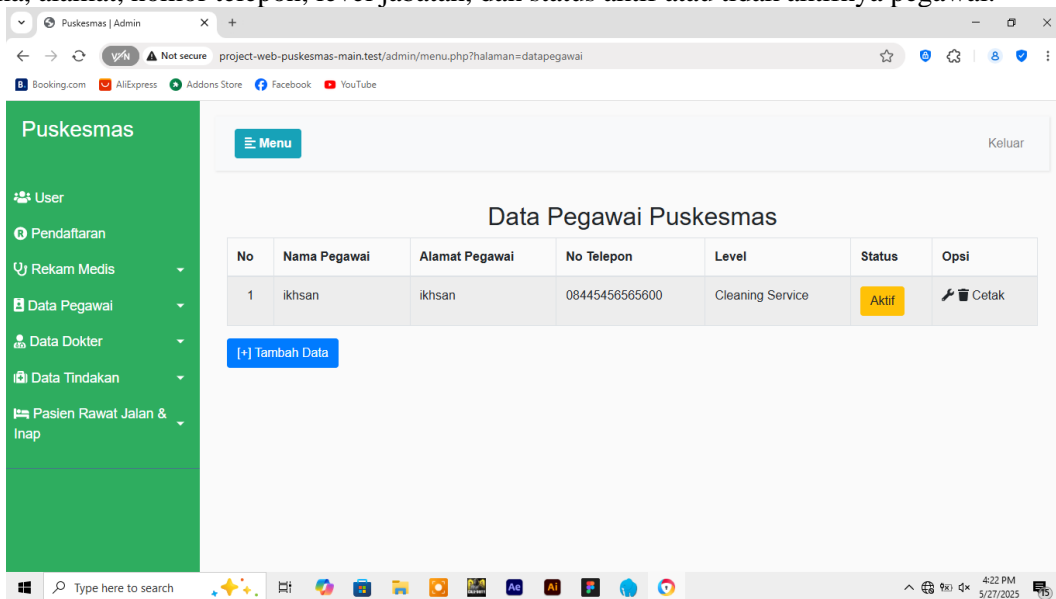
Puskesmas | Admin

Not secure project-web-puskesmas-main.test/admin/menu.php?halaman=datapegawai

Booking.com AliExpress Addons Store Facebook YouTube

Puskesmas

Menu

Keluar

User
Pendaftaran
Rekam Medis
Data Pegawai
Data Dokter
Data Tindakan
Pasien Rawat Jalan & Inap

Data Pegawai Puskesmas

| No | Nama Pegawai | Alamat Pegawai | No Telepon | Level | Status | Opsi |
|---|---|---|---|---|---|---|
| 1 | ikhsan | ikhsan | 08445456565600 | Cleaning Service | Aktif | Cetak |

[+] Tambah Data

Type here to search

4:22 PM
5/27/2025